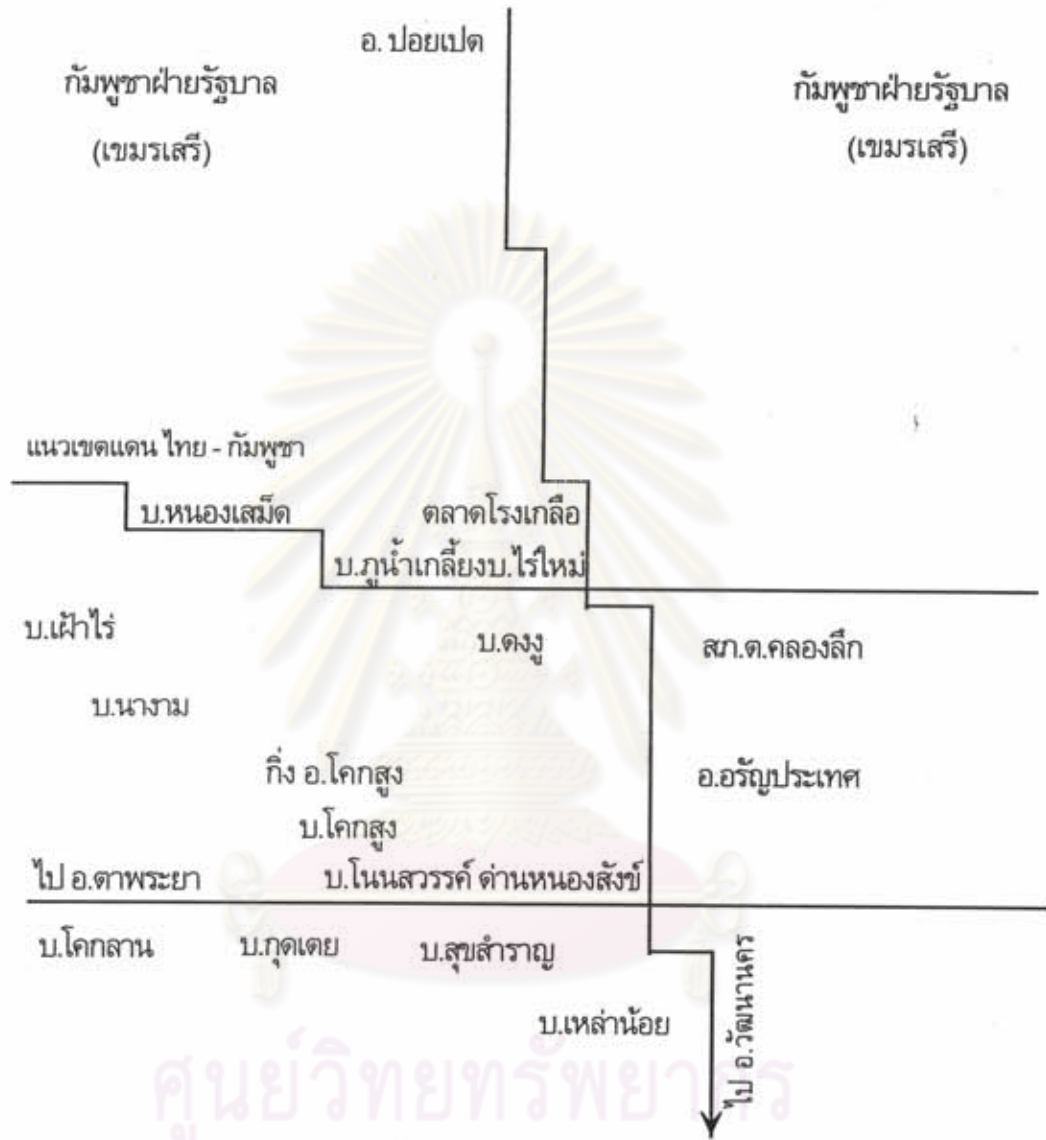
อ. ปอยเปต

กัมพูชาฝ่ายรัฐบาล
(เขมรเสรี)

กัมพูชาฝ่ายรัฐบาล
(เขมรเสรี)

แนวเขตแดน ไทย - กัมพูชา

บ.หนองเสม็ด

ตลาดโรงเกลือ

บ.ภูน้ำเกลี้ยงบ.ไร่ใหม่

บ.เผ้าไร่

บ.ดงงู

สภ.ต.คลองลึก

บ.นางาม

กิ่ง อ.โคกสูง

อ.อรัญประเทศ

บ.โคกสูง

ไป อ.ตาพระยา

บ.โนนสวรรค์ ด่านหนองสังข์

บ.โคกลาน

บ.กุดเตย

บ.สุขสำราญ

บ.เหล่าน้อย

ไป อ.วัฒนานคร

ศูนย์วิทยทรัพยากร